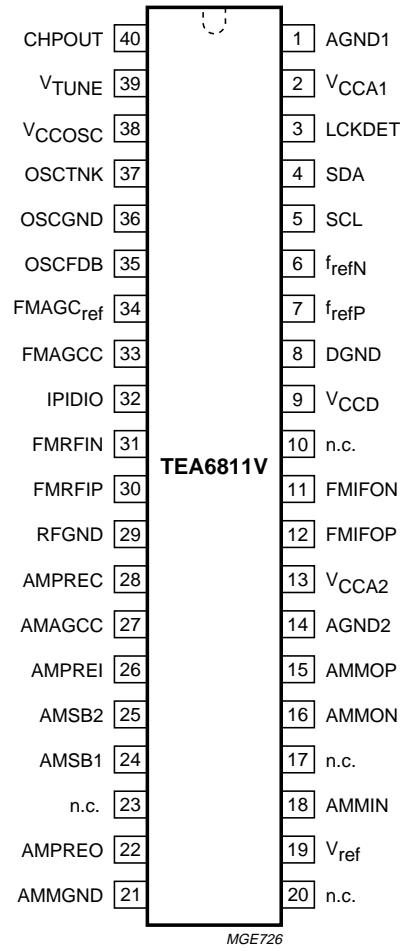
CHPOUT 40
$V_{TUNE}$ 39
$V_{CCOSC}$ 38
OSCTNK 37
OSCGND 36
OSCFDB 35
$FMAGC_{ref}$ 34
FMAGCC 33
IPIDIO 32
FMRFIN 31
FMRFIP 30
RFGND 29
AMPREC 28
AMAGCC 27
AMPREI 26
AMSB2 25
AMSB1 24
n.c. 23
AMPREO 22
AMMGND 21

1 AGND1
2 $V_{CCA1}$
3 LCKDET
4 SDA
5 SCL
6 $f_{refN}$
7 $f_{refP}$
8 DGND
9 $V_{CCD}$
10 n.c.
11 FMIFON
12 FMIFOP
13 $V_{CCA2}$
14 AGND2
15 AMMOP
16 AMMON
17 n.c.
18 AMMIN
19 $V_{ref}$
20 n.c.

TEA6811V

MGE726